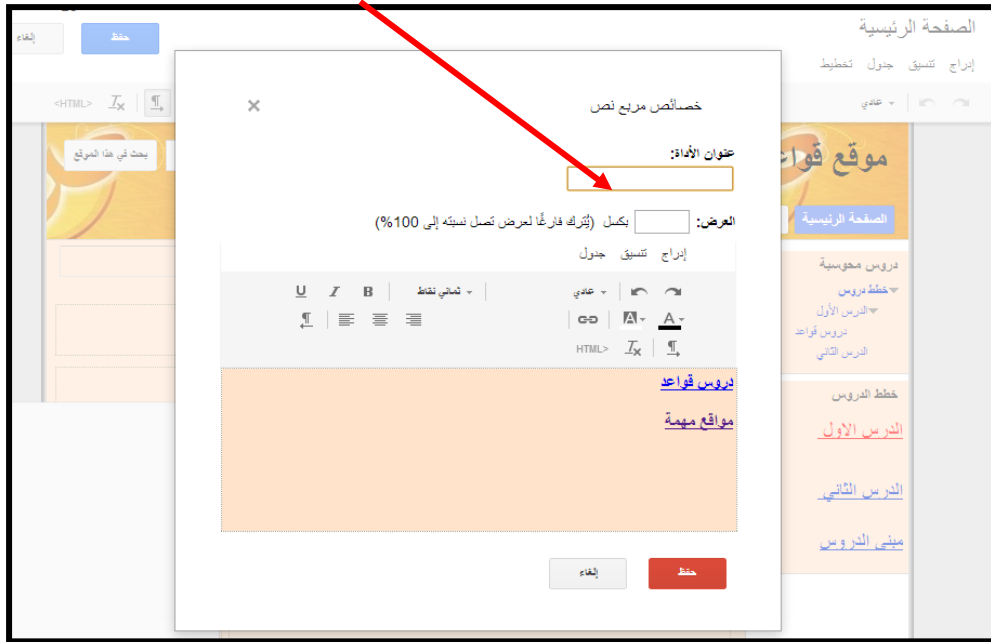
الصفحة الرئيسية

إدراج تنسيق جدول تخطيط

حفظ
إلغاء

<HTML>

عادي

موقع قواعد

الصفحة الرئيسية

بحث في هذا الموقع

دروس محوسبة
خطط دروس
الدرس الأول
دروس قواعد
الدرس الثاني

خطط الدروس

الدرس الاول

الدرس الثاني

مبنى الدروس

خصائص مربع نص

عنوان الأداة:

العرض: بكسل (يُترك فارغًا لعرض تصل نسبته إلى 100%)

إدراج تنسيق جدول

عادي
ثماني نقاط
B I U

HTML>

دروس قواعد

مواقع مهمة

حفظ
إلغاء